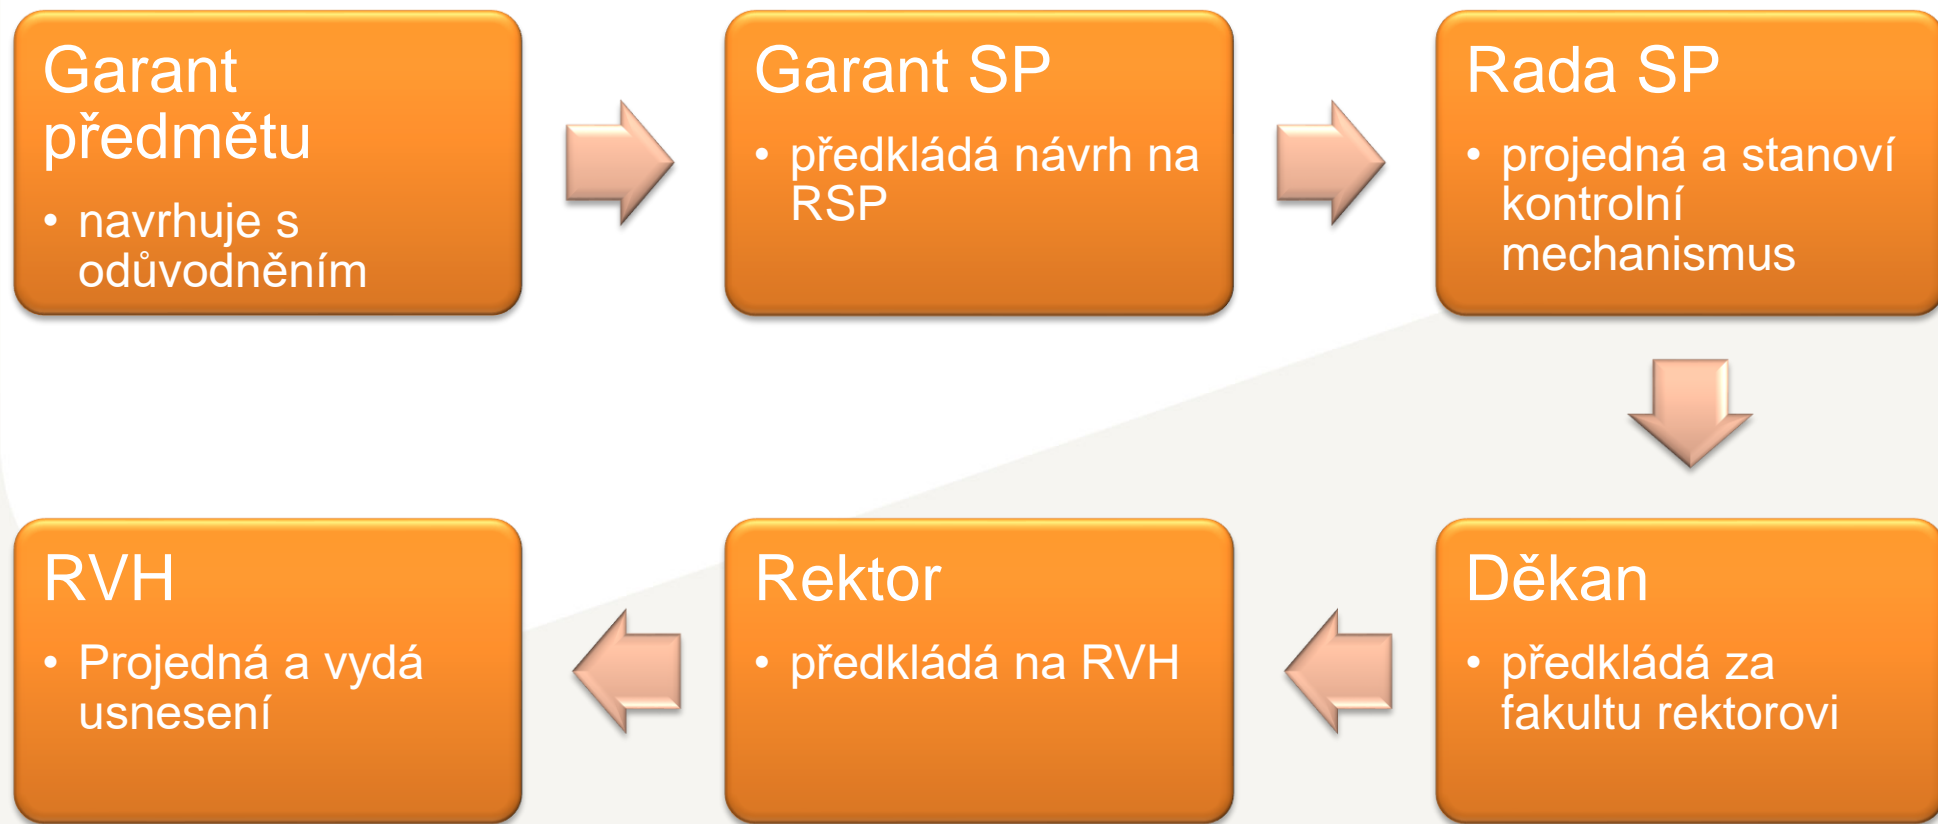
Garant předmětu

• navrhuje s odůvodněním

Garant SP

• předkládá návrh na RSP

Rada SP

• projedná a stanoví kontrolní mechanismus

Děkan

• předkládá za fakultu rektorovi

Rektor

• předkládá na RVH

RVH

• Projedná a vydá usnesení